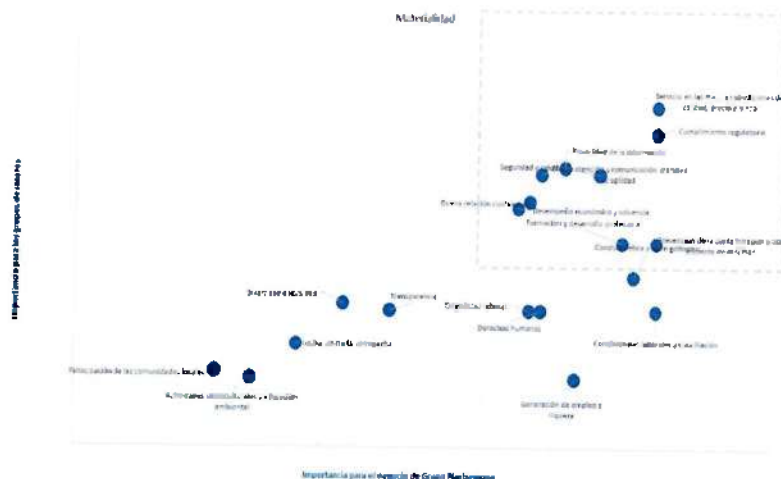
Materialidad

Importancia para los grupos de interés

Servicio en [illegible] calidad, precio y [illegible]

Cumplimiento regulatorio

Privacidad de la información

Seguridad y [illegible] comunicación de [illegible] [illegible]

Buena relación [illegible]

Desempeño económico y solvencia

Formación y desarrollo profesional

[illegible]

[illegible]

Diversidad e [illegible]

Transparencia

Dignidad laboral

Derechos Humanos

Cultura de la compañía

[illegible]

Participación de las comunidades locales

Actividades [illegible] y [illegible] ambiental

Generación de empleo y riqueza

Importancia para el negocio de Grupo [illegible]